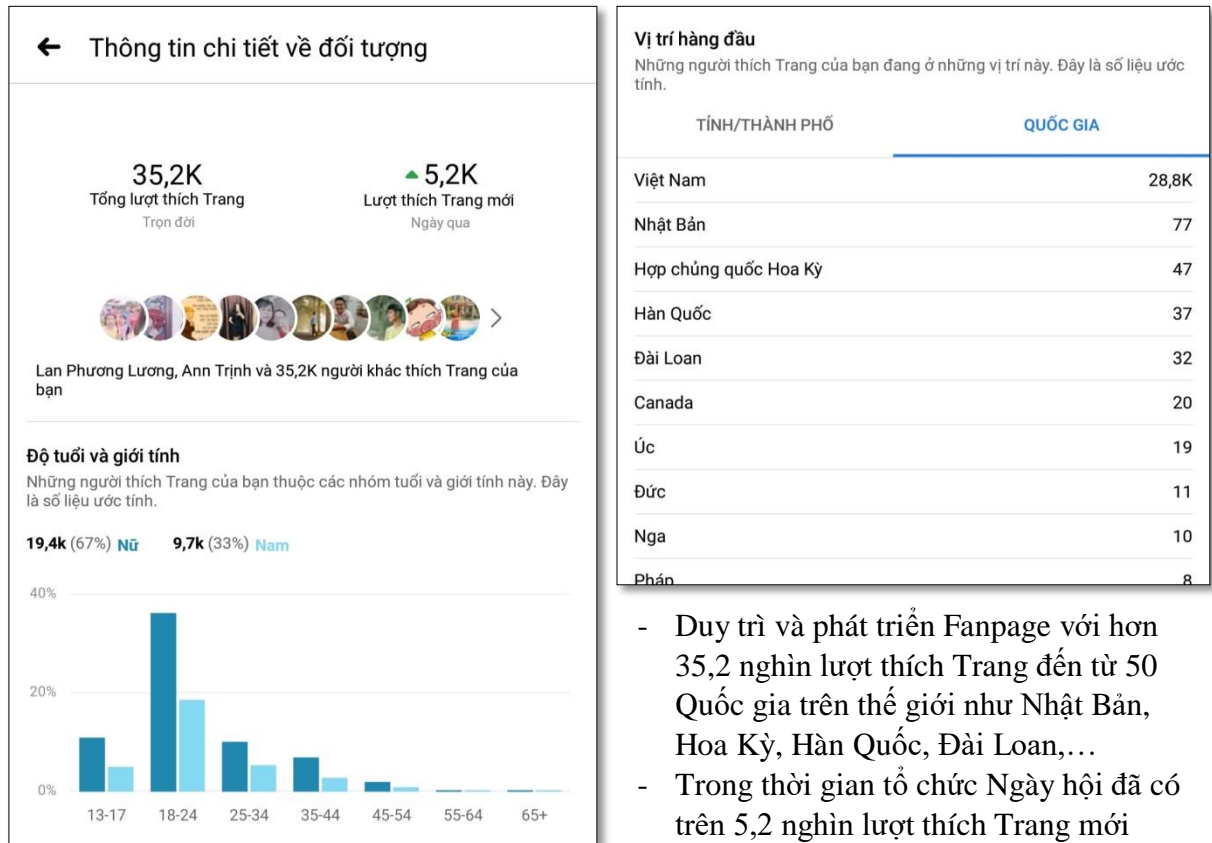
← Thông tin chi tiết về đối tượng

35,2K
Tổng lượt thích Trang
Trọn đời

▲5,2K
Lượt thích Trang mới
Ngày qua

Lan Phương Lương, Ann Trịnh và 35,2K người khác thích Trang của bạn

Độ tuổi và giới tính
Những người thích Trang của bạn thuộc các nhóm tuổi và giới tính này. Đây là số liệu ước tính.

19,4k (67%) Nữ 9,7k (33%) Nam

40%
20%
0%
13-17 18-24 25-34 35-44 45-54 55-64 65+

Vị trí hàng đầu
Những người thích Trang của bạn đang ở những vị trí này. Đây là số liệu ước tính.

TỈNH/THÀNH PHỐ QUỐC GIA

| | |
|---|---|
| Việt Nam | 28,8K |
| Nhật Bản | 77 |
| Hợp chủng quốc Hoa Kỳ | 47 |
| Hàn Quốc | 37 |
| Đài Loan | 32 |
| Canada | 20 |
| Úc | 19 |
| Đức | 11 |
| Nga | 10 |
| Pháp | 8 |

- Duy trì và phát triển Fanpage với hơn 35,2 nghìn lượt thích Trang đến từ 50 Quốc gia trên thế giới như Nhật Bản, Hoa Kỳ, Hàn Quốc, Đài Loan,…
- Trong thời gian tổ chức Ngày hội đã có trên 5,2 nghìn lượt thích Trang mới